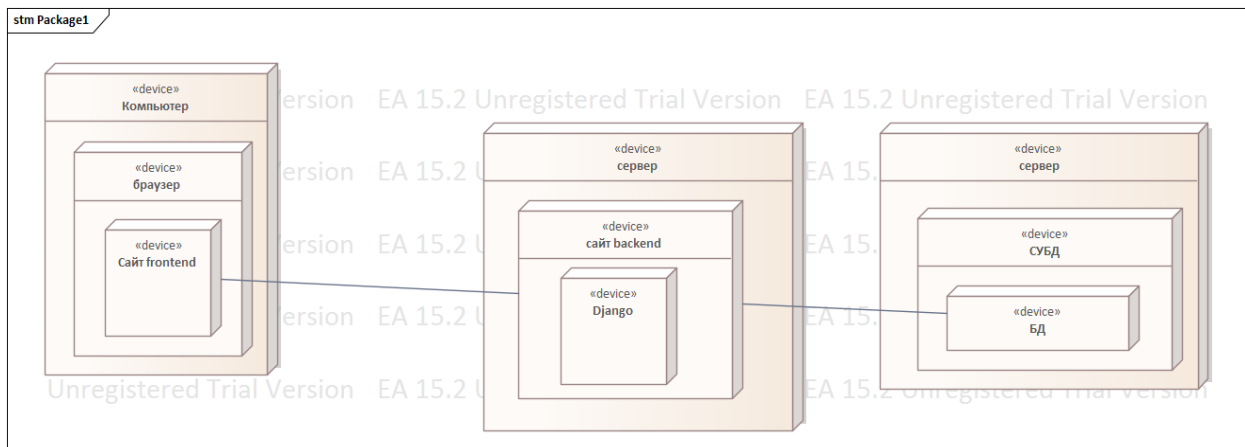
stm Package1

«device»
Компьютер

«device»
браузер

«device»
Сайт frontend

«device»
сервер

«device»
сайт backend

«device»
Django

«device»
сервер

«device»
СУБД

«device»
БД

Version EA 15.2 Unregistered Trial Version EA 15.2 Unregistered Trial Version
Version EA 15.2 U EA 15.
Version EA 15.2 U EA 15.
Version EA 15.2 U EA 15.
Unregistered Trial Version EA 15.2 U EA 15.2 Unregistered Trial Version